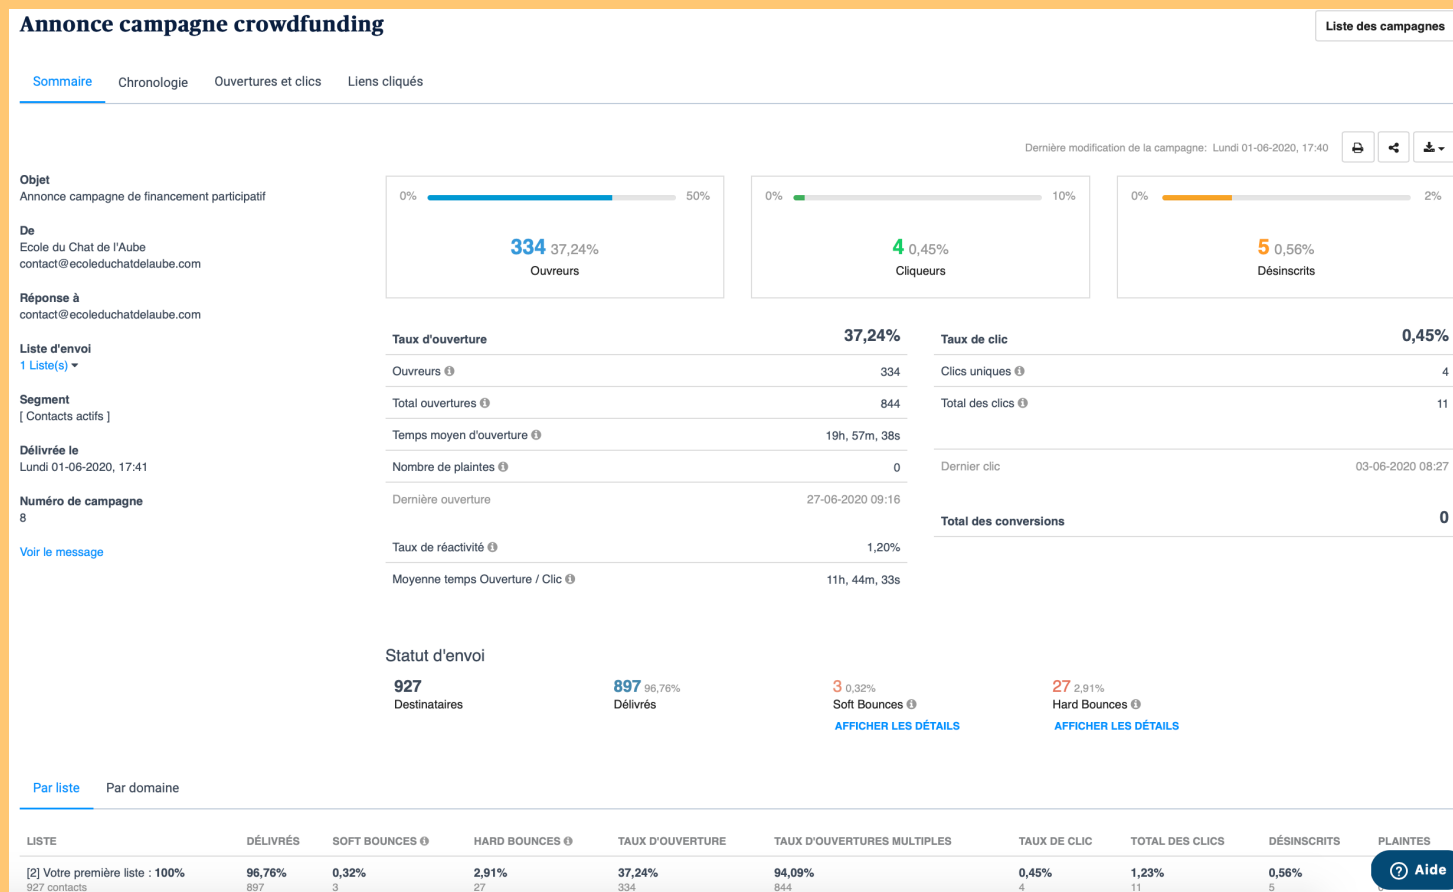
Annonce campagne crowdfunding

Liste des campagnes

Sommaire Chronologie Ouvertures et clics Liens cliqués

Dernière modification de la campagne: Lundi 01-06-2020, 17:40

Objet
Annonce campagne de financement participatif

De
Ecole du Chat de l'Aube
contact@ecoleduchatdelaube.com

Réponse à
contact@ecoleduchatdelaube.com

Liste d'envoi
1 Liste(s)

Segment
[ Contacts actifs ]

Délivrée le
Lundi 01-06-2020, 17:41

Numéro de campagne
8

Voir le message

0% 50%
334 37,24%
Ouvreurs

0% 10%
4 0,45%
Cliqueurs

0% 2%
5 0,56%
Désinscrits

| Taux d'ouverture | 37,24% |
|---|---|
| Ouvreurs | 334 |
| Total ouvertures | 844 |
| Temps moyen d'ouverture | 19h, 57m, 38s |
| Nombre de plaintes | 0 |
| Dernière ouverture | 27-06-2020 09:16 |
| Taux de réactivité | 1,20% |
| Moyenne temps Ouverture / Clic | 11h, 44m, 33s |

| Taux de clic | 0,45% |
|---|---|
| Clics uniques | 4 |
| Total des clics | 11 |
| Dernier clic | 03-06-2020 08:27 |
| Total des conversions | 0 |

Statut d'envoi
927 Destinataires
897 96,76% Délivrés
3 0,32% Soft Bounces
AFFICHER LES DÉTAILS
27 2,91% Hard Bounces
AFFICHER LES DÉTAILS

Par liste Par domaine

| LISTE | DÉLIVRÉS | SOFT BOUNCES | HARD BOUNCES | TAUX D'OUVERTURE | TAUX D'OUVERTURES MULTIPLES | TAUX DE CLIC | TOTAL DES CLICS | DÉSINSCRITS | PLAINTES |
|---|---|---|---|---|---|---|---|---|---|
| [2] Votre première liste : 100% 927 contacts | 96,76% 897 | 0,32% 3 | 2,91% 27 | 37,24% 334 | 94,09% 844 | 0,45% 4 | 1,23% 11 | 0,56% 5 | |

Aide